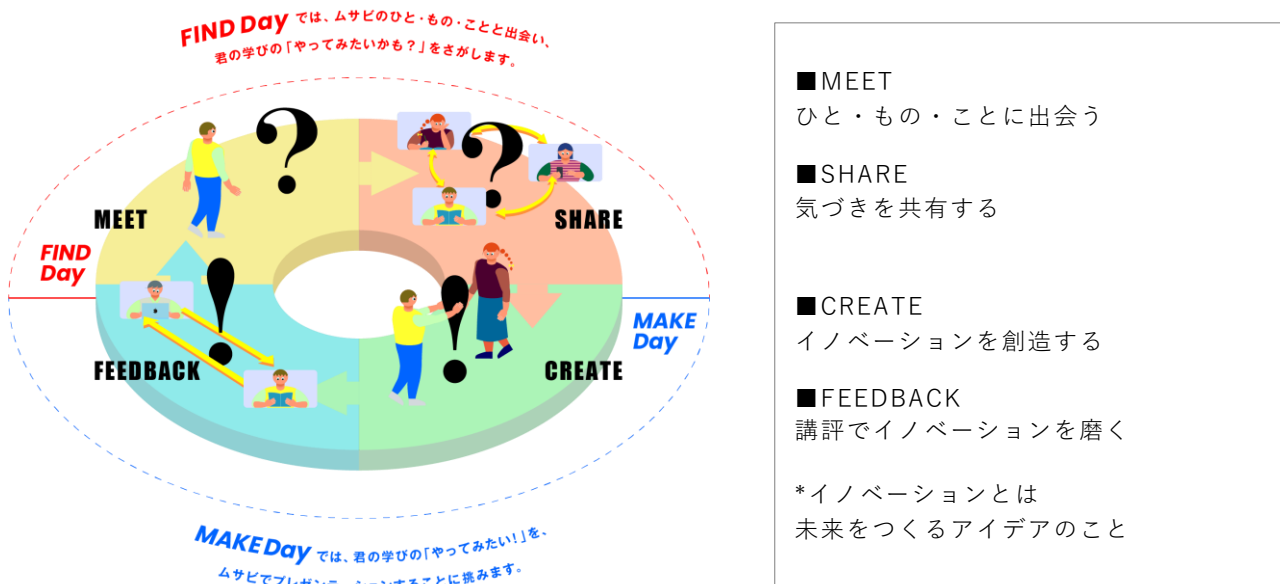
FIND Day では、ムサビのひと・もの・ことと出会い、
君の学びの「やってみたいかも？」をさがします。

MEET

SHARE

FIND Day

MAKE Day

FEEDBACK

CREATE

MAKE Day では、君の学びの「やってみたい！」を、
ムサビでプレゼンテーションすることに挑みます。

■MEET
ひと・もの・ことに出会う

■SHARE
気づきを共有する

■CREATE
イノベーションを創造する

■FEEDBACK
講評でイノベーションを磨く

*イノベーションとは
未来をつくるアイデアのこと